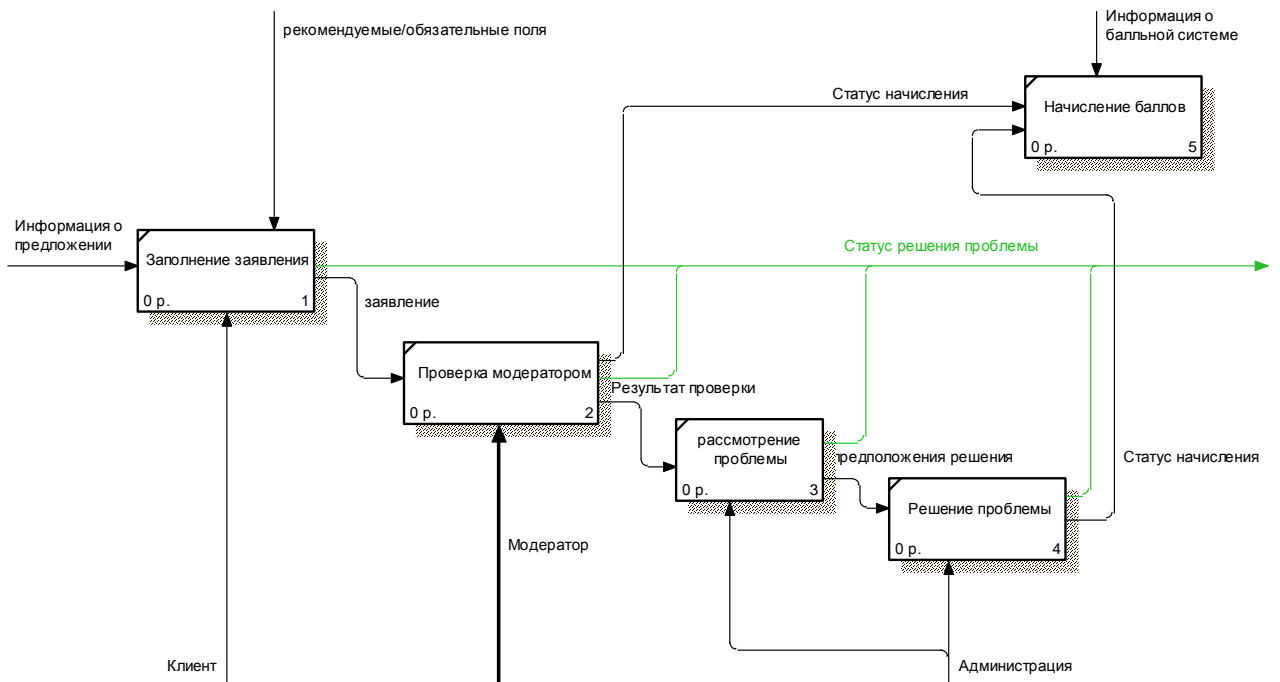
рекомендуемые/обязательные поля

Информация о балльной системе

Статус начисления

Начисление баллов

0 р.

5

Информация о предложении

Заполнение заявления

0 р.

1

Статус решения проблемы

заявление

Проверка модератором

0 р.

2

Результат проверки

рассмотрение проблемы

0 р.

3

предложения решения

Статус начисления

Решение проблемы

0 р.

4

Модератор

Клиент

Администрация